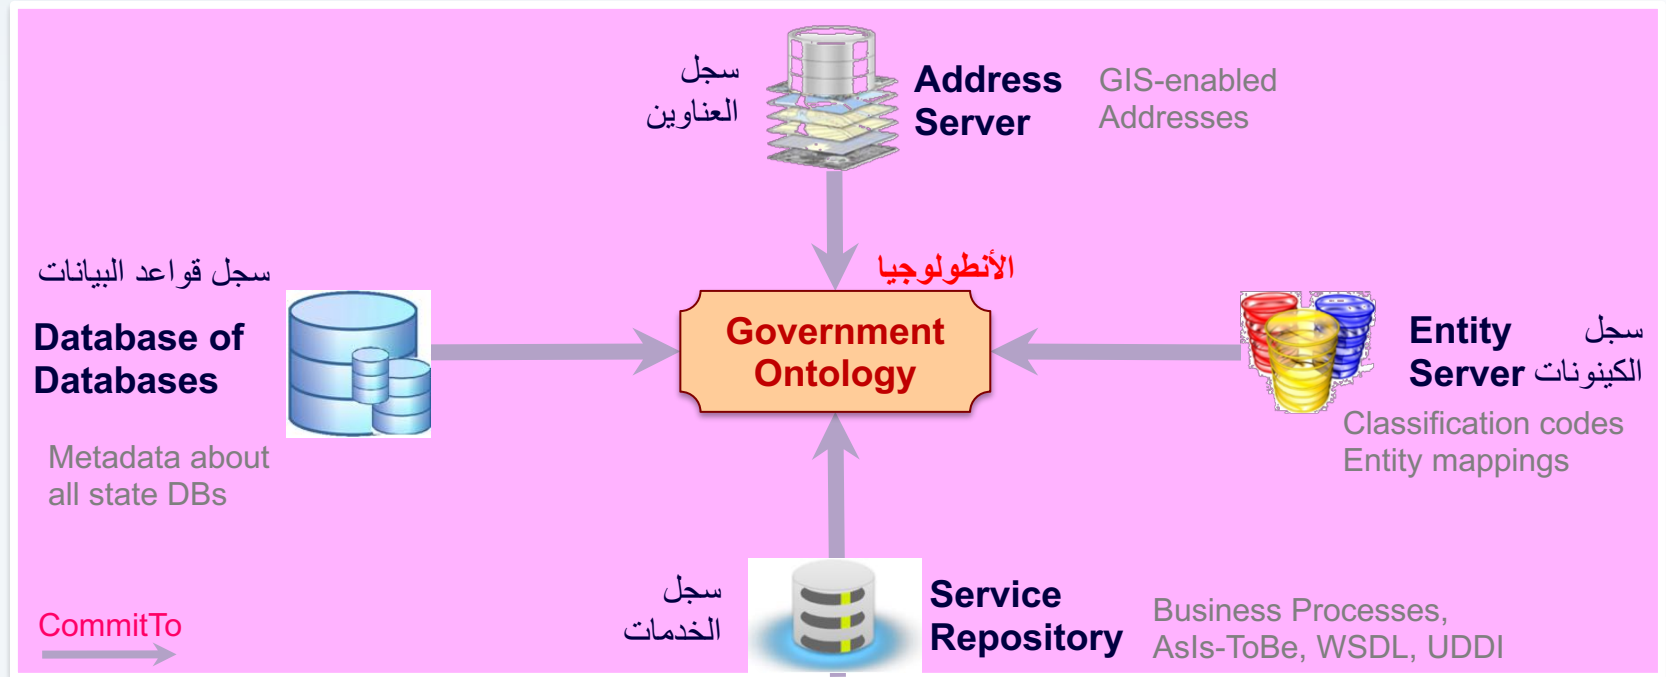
سجل العناوين

Address Server

GIS-enabled Addresses

الأنطولوجيا

سجل قواعد البيانات

Database of Databases

Metadata about all state DBs

Government Ontology

Entity Server

سجل الكينونات

Classification codes Entity mappings

سجل الخدمات

Service Repository

Business Processes, AsIs-ToBe, WSDL, UDDI

CommitTo